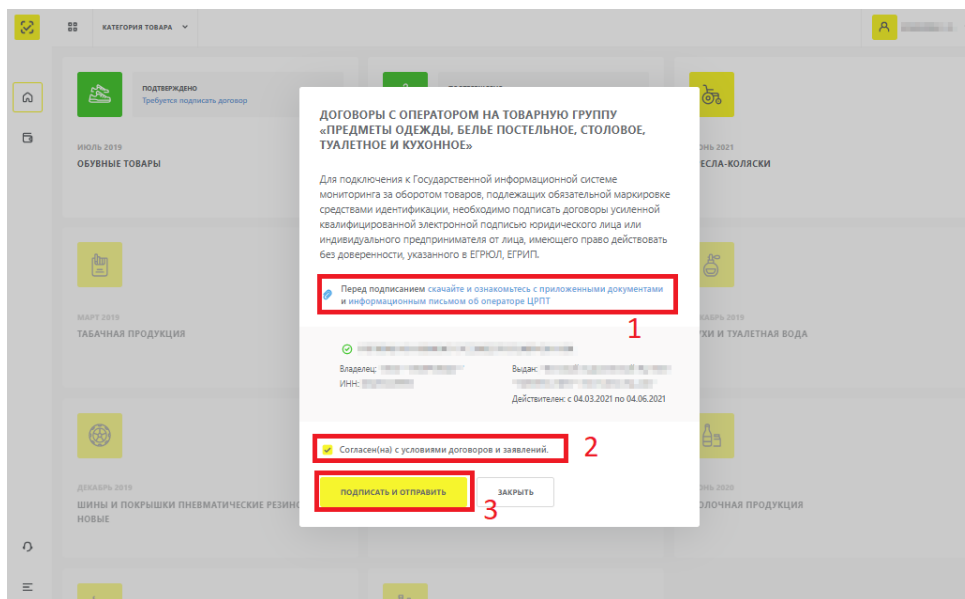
КАТЕГОРИЯ ТОВАРА

ПОДТВЕРЖДЕНО
Требуется подписать договор

ИЮЛЬ 2019
ОБУВНЫЕ ТОВАРЫ

ОНЬ 2021
ЕСЛА-КОЛЯСКИ

МАРТ 2019
ТАБАЧНАЯ ПРОДУКЦИЯ

КАБРЬ 2019
ХИ И ТУАЛЕТНАЯ ВОДА

ДЕКАБРЬ 2019
ШИНЫ И ПОКРЫШКИ ПНЕВМАТИЧЕСКИЕ РЕЗИН НОВЫЕ

ОНЬ 2020
ОЛОЧНАЯ ПРОДУКЦИЯ

ДОГОВОРЫ С ОПЕРАТОРОМ НА ТОВАРНУЮ ГРУППУ «ПРЕДМЕТЫ ОДЕЖДЫ, БЕЛЬЕ ПОСТЕЛЬНОЕ, СТОЛОВОЕ, ТУАЛЕТНОЕ И КУХОННОЕ»

Для подключения к Государственной информационной системе мониторинга за оборотом товаров, подлежащих обязательной маркировке средствами идентификации, необходимо подписать договоры усиленной квалифицированной электронной подписью юридического лица или индивидуального предпринимателя от лица, имеющего право действовать без доверенности, указанного в ЕГРЮЛ, ЕГРИП.

Перед подписанием скачайте и ознакомьтесь с приложенными документами и информационным письмом об операторе ЦРПТ

1

Владелец: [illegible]
ИНН: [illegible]
Выдан: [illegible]
Действителен: с 04.03.2021 по 04.06.2021

Согласен(на) с условиями договоров и заявлений.

2

ПОДПИСАТЬ И ОТПРАВИТЬ

ЗАКРЫТЬ

3